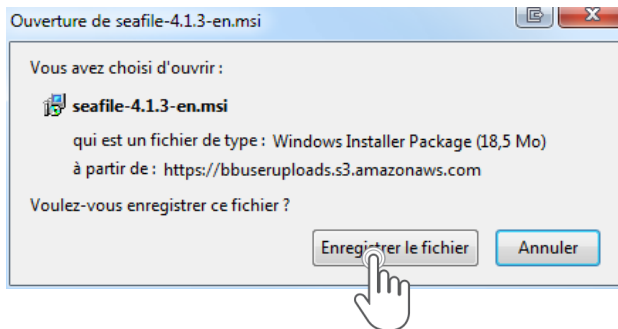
Ouverture de seafile-4.1.3-en.msi

Vous avez choisi d'ouvrir :

seafile-4.1.3-en.msi

qui est un fichier de type : Windows Installer Package (18,5 Mo)

à partir de : https://bbuseruploads.s3.amazonaws.com

Voulez-vous enregistrer ce fichier ?

Enregistrer le fichier

Annuler